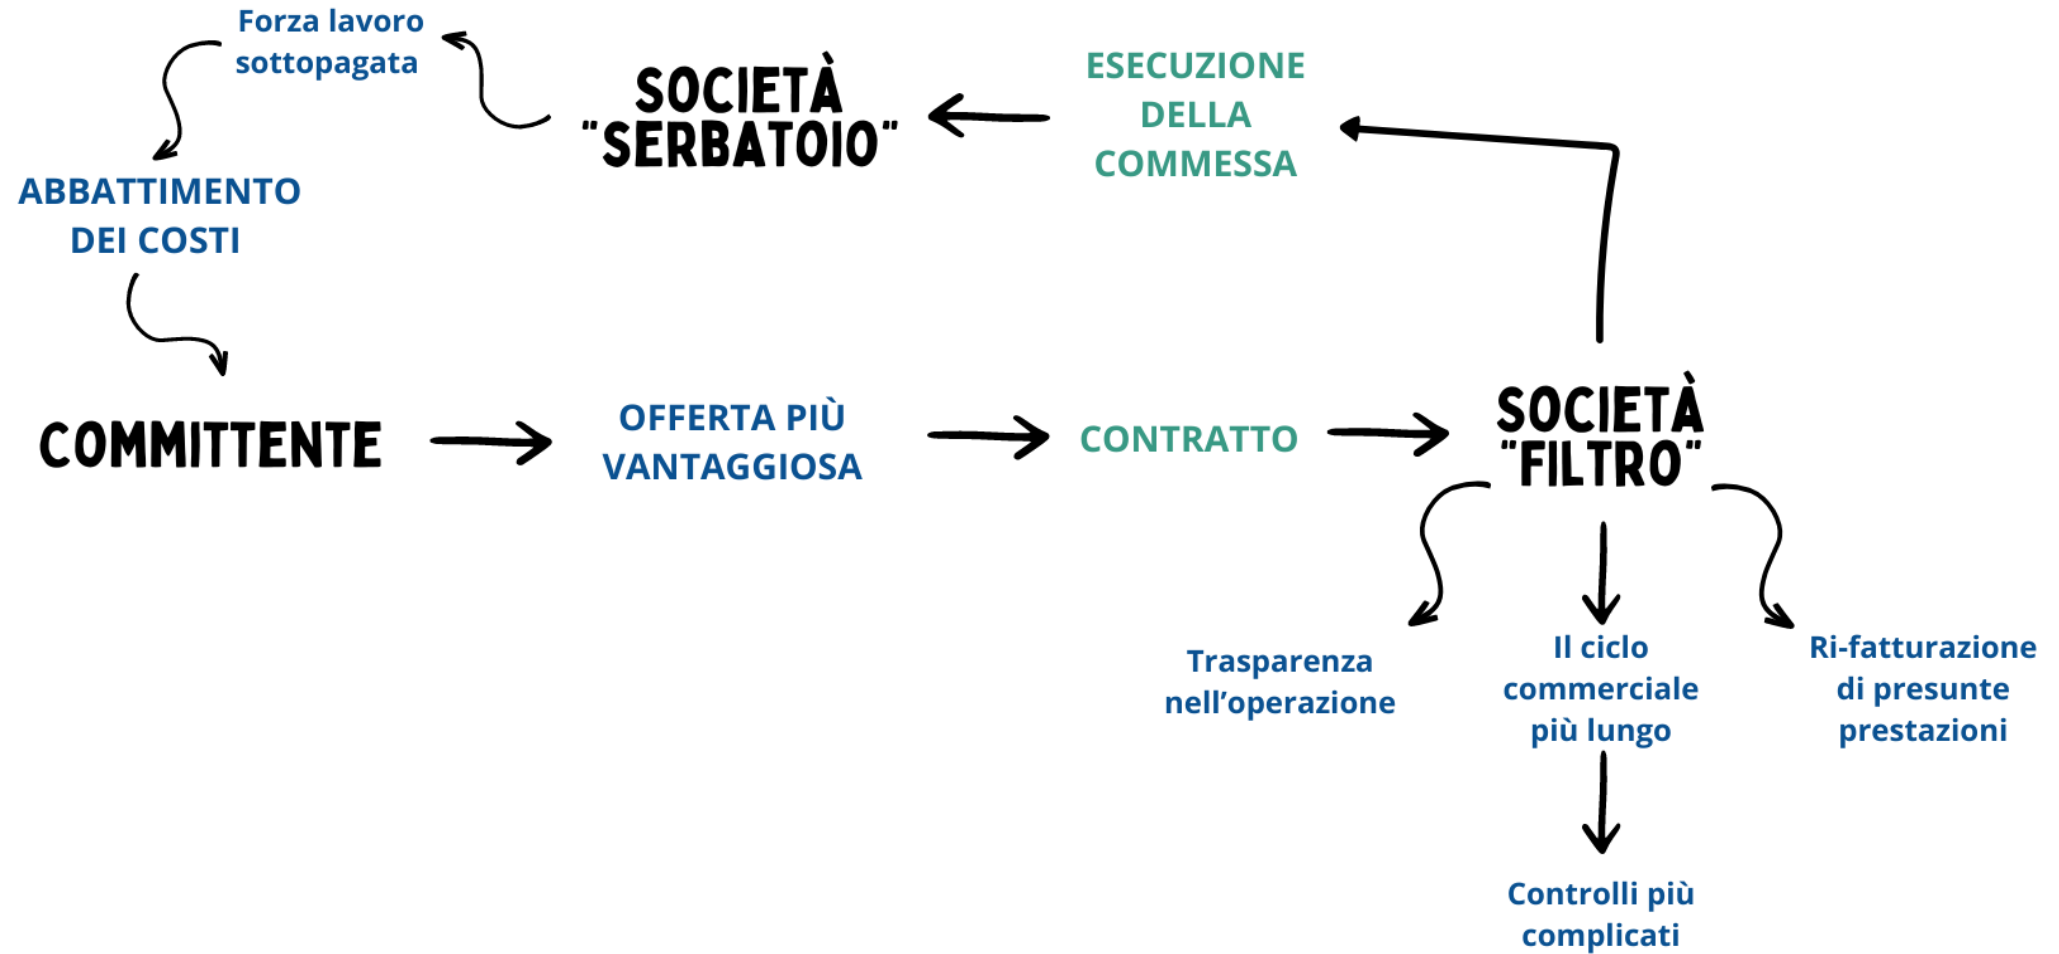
Forza lavoro sottopagata

SOCIETÀ "SERBATOIO"

ESECUZIONE DELLA COMMESSA

ABBATTIMENTO DEI COSTI

COMMITTENTE

OFFERTA PIÙ VANTAGGIOSA

CONTRATTO

SOCIETÀ "FILTRO"

Trasparenza nell'operazione

Il ciclo commerciale più lungo

Ri-fatturazione di presunte prestazioni

Controlli più complicati